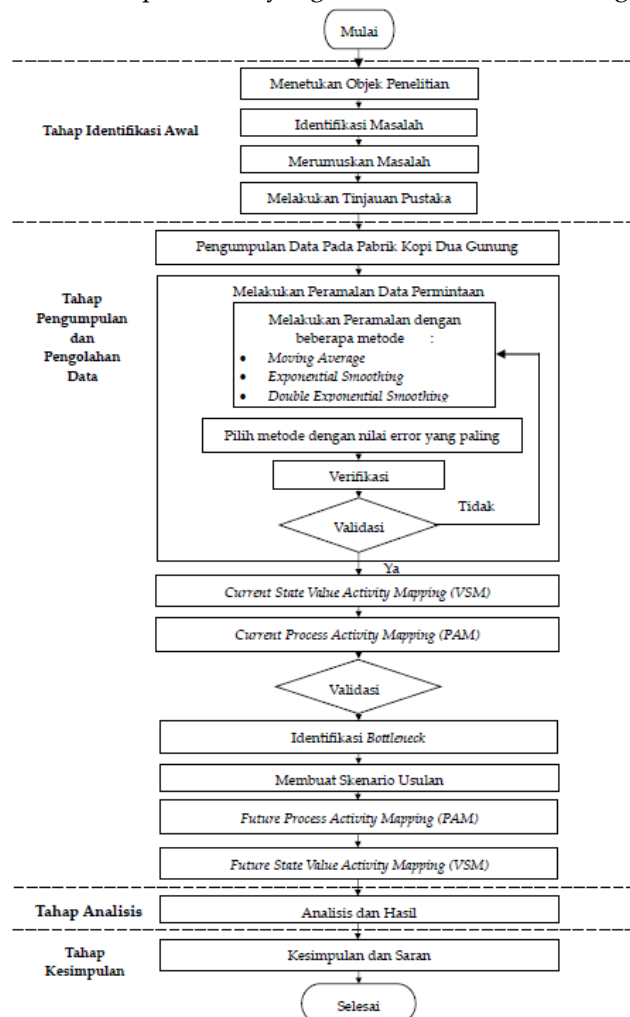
Mulai

Tahap Identifikasi Awal

Menetukan Objek Penelitian

Identifikasi Masalah

Merumuskan Masalah

Melakukan Tinjauan Pustaka

Tahap Pengumpulan dan Pengolahan Data

Pengumpulan Data Pada Pabrik Kopi Dua Gunung

Melakukan Peramalan Data Permintaan

Melakukan Peramalan dengan beberapa metode :
• Moving Average
• Exponential Smoothing
• Double Exponential Smoothing

Pilih metode dengan nilai error yang paling

Verifikasi

Validasi

Tidak

Ya

Current State Value Activity Mapping (VSM)

Current Process Activity Mapping (PAM)

Validasi

Identifikasi Bottleneck

Membuat Skenario Usulan

Future Process Activity Mapping (PAM)

Future State Value Activity Mapping (VSM)

Tahap Analisis

Analisis dan Hasil

Tahap Kesimpulan

Kesimpulan dan Saran

Selesai